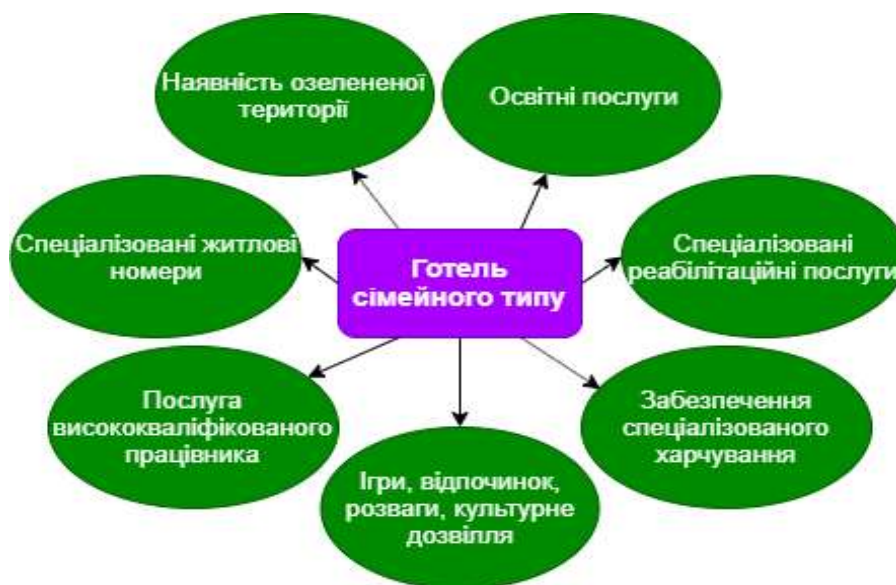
Готель сімейного типу

Наявність озелененої території

Освітні послуги

Спеціалізовані житлові номери

Спеціалізовані реабілітаційні послуги

Послуга висококваліфікованого працівника

Ігри, відпочинок, розваги, культурне дозвілля

Забезпечення спеціалізованого харчування